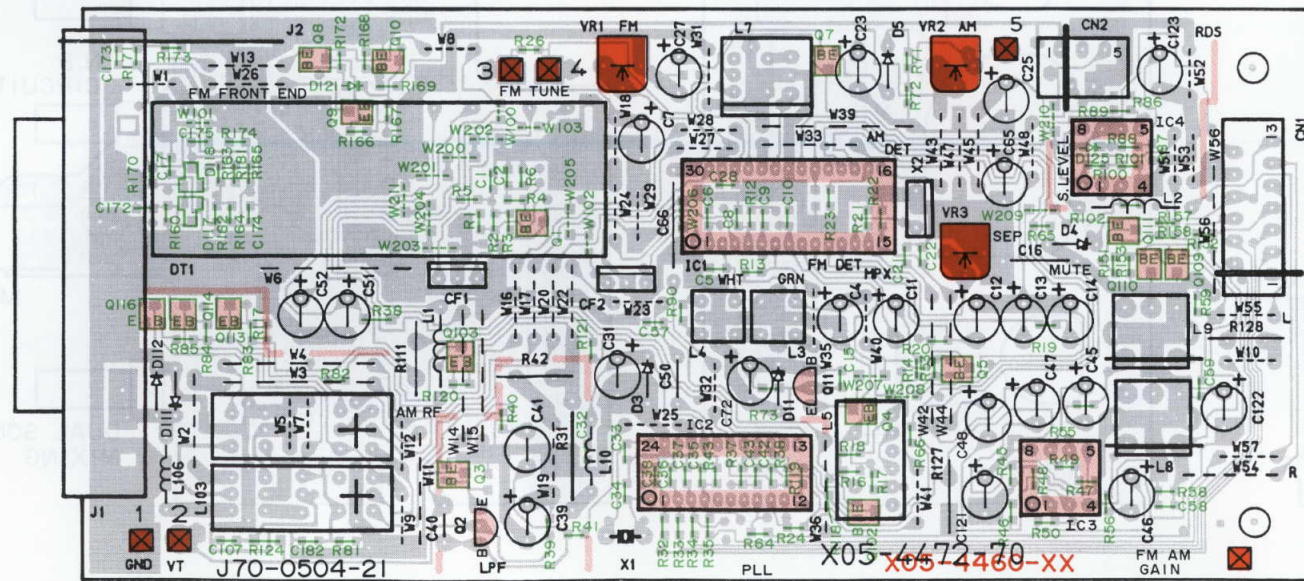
J2 W8 R26 VR1 FM C27 W31 L7 Q7 C23 D5 VR2 AM 5 CN2 C123 RDS
C173 R171 R173 R172 R168 Q10 Q8 W13 W26 W1 3 4 R71 C25 W52
FM FRONT END D121 R169 FM TUNE R72 R89 R86 IC4 CN1
W101 Q9 R167 W18 C1 W28 W27 W33 W39 AM DET C65 W210 R88 13
C175 R174 R166 W202 W100 W103 W43 W47 W45 W48 D125 R101 S.LEVEL
R170 C17 R163 R161 R165 W200 X2 R100 W56 W51 W53
W201 R5 C2 R6 30 C28 16 L2
C172 W211 W204 R1 R2 R3 R4 W205 W24 W29 C66 W206 C6 C8 C9 C10 R22 R21 R23 VR3 SEP W209 R102 R157 R158 W56
R160 D114 R162 R164 C174 W102 R65 D4
W203 15 C16 C22 MUTE
DT1 IC1 R13 FM DET
W6 C52 C51 CF1 CF2 W23 C5 WHT GRN HPX C4 C11 C12 C13 C14 Q110 Q109 R59
Q116 Q114 R117 R38 W16 W17 W20 W22 R90 C57 L9 W55 R128 L
D112 R85 Q113 R84 R83 Q103 R121 L4 L3 R19 W10 1
W4 W3 R82 R111 R42 C31 C50 W32 C72 W35 C15 W40 R14 R20 Q5 C45 C47 C59
R120 D3 W207 W208 Q11 D11 R73
D111 W2 AM RF W5 W7 W12 R40 C41 C32 L10 C33 W25 L5 R18 Q4 W42 W44 C48 R55 C122
W14 W15 R31 IC2 24 C36 C37 C35 C43 C34 C42 C38 13 R17 R16 R66 R127 R45 R49 8 5 W57
L106 L103 W11 Q3 C39 W19 C30 C44 R37 R43 R36 C19 12 W41 R46 R48 R47 L8 W54 R
J1 1 2 W9 C40 Q2 E B R41 W36 C121 C46 4 R58 C58
GND VT C107 R124 C182 R81 J70-0504-21 LPF R39 X1 R32 R33 R34 R35 PLL R64 R24 X05-4472-70 X05-4460-XX R50 R56 IC3 FM AM GAIN